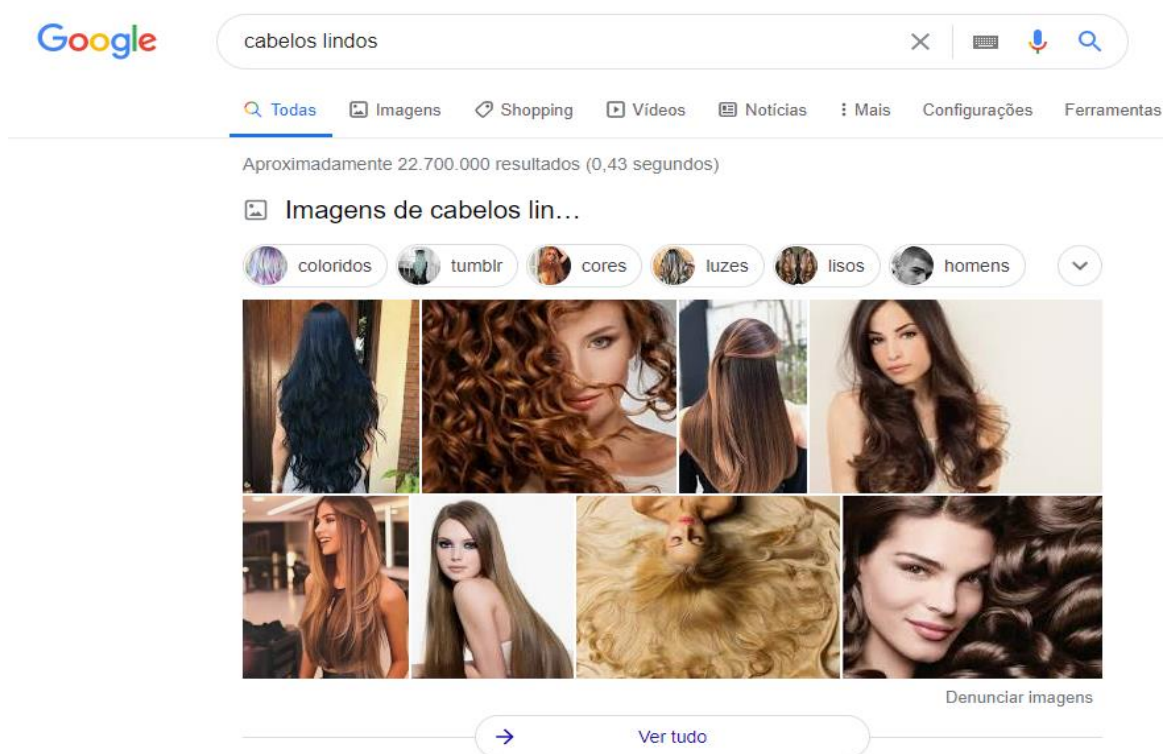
Google

cabelos lindos

Todas Imagens Shopping Vídeos Notícias Mais Configurações Ferramentas

Aproximadamente 22.700.000 resultados (0,43 segundos)

Imagens de cabelos lin...

coloridos tumblr cores luzes lisos homens

Denunciar imagens

Ver tudo